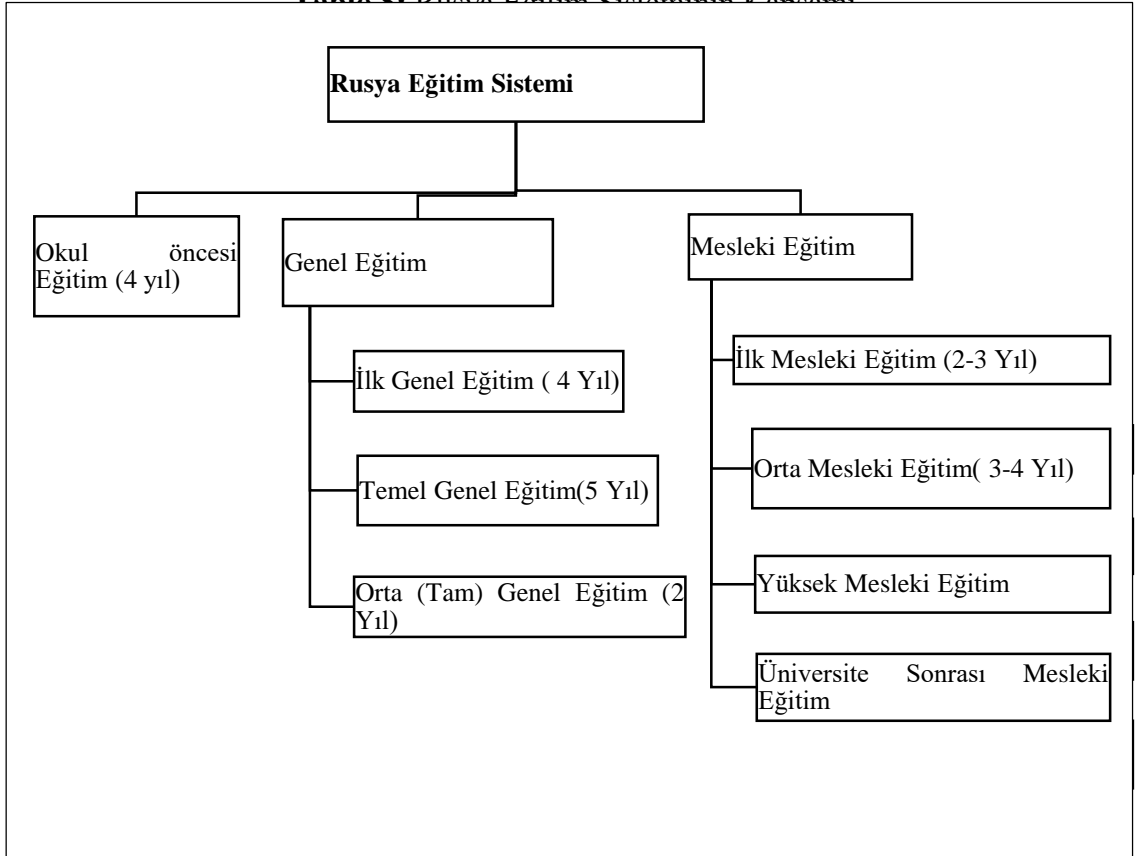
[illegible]

Rusya Eğitim Sistemi

Okul öncesi Eğitim (4 yıl)

Genel Eğitim

Mesleki Eğitim

İlk Genel Eğitim ( 4 Yıl)

Temel Genel Eğitim(5 Yıl)

Orta (Tam) Genel Eğitim (2 Yıl)

İlk Mesleki Eğitim (2-3 Yıl)

Orta Mesleki Eğitim( 3-4 Yıl)

Yüksek Mesleki Eğitim

Üniversite Sonrası Mesleki Eğitim